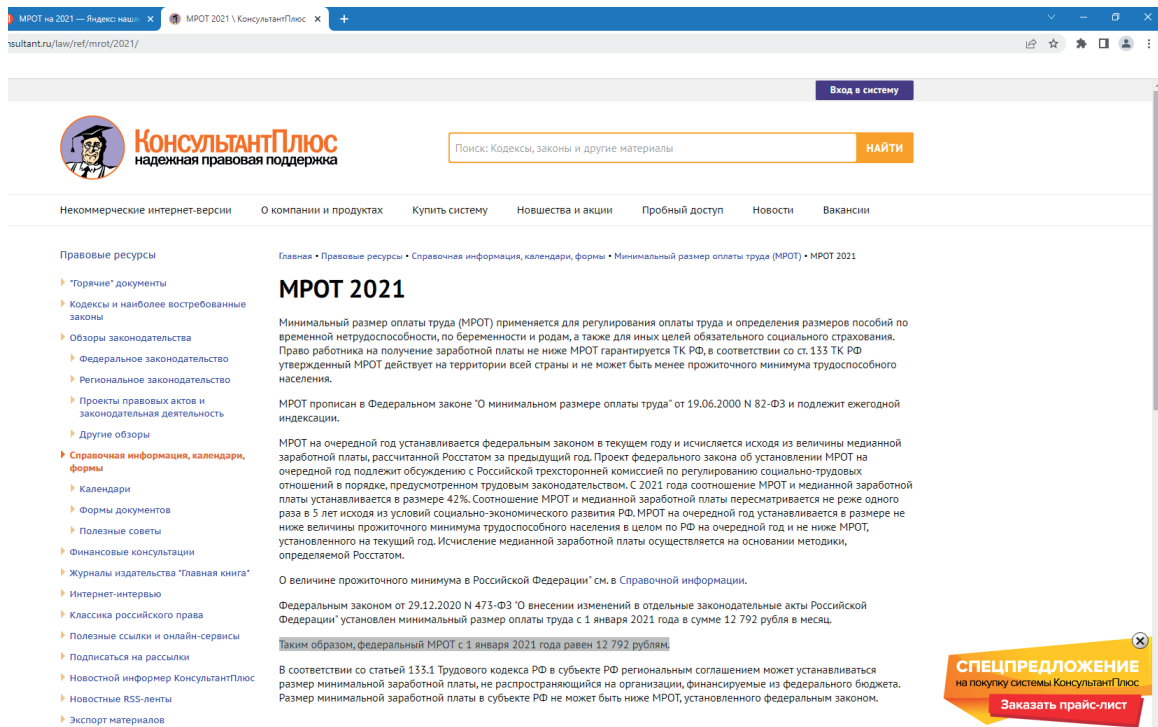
МРОТ на 2021 — Яндекс: нашл... ×
МРОТ 2021 \ КонсультантПлюс ×
+

nsultant.ru/law/ref/mrot/2021/

Вход в систему

КонсультантПлюс
надежная правовая поддержка

Поиск: Кодексы, законы и другие материалы
НАЙТИ

Некоммерческие интернет-версии
О компании и продуктах
Купить систему
Новшества и акции
Пробный доступ
Новости
Вакансии

Правовые ресурсы
"Горячие" документы
Кодексы и наиболее востребованные законы
Обзоры законодательства
Федеральное законодательство
Региональное законодательство
Проекты правовых актов и законодательная деятельность
Другие обзоры
Справочная информация, календари, формы
Календари
Формы документов
Полезные советы
Финансовые консультации
Журналы издательства "Главная книга"
Интернет-интервью
Классика российского права
Полезные ссылки и онлайн-сервисы
Подписаться на рассылки
Новостной информер КонсультантПлюс
Новостные RSS-ленты
Экспорт материалов

Главная • Правовые ресурсы • Справочная информация, календари, формы • Минимальный размер оплаты труда (МРОТ) • МРОТ 2021

МРОТ 2021

Минимальный размер оплаты труда (МРОТ) применяется для регулирования оплаты труда и определения размеров пособий по временной нетрудоспособности, по беременности и родам, а также для иных целей обязательного социального страхования. Право работника на получение заработной платы не ниже МРОТ гарантируется ТК РФ, в соответствии со ст. 133 ТК РФ утвержденный МРОТ действует на территории всей страны и не может быть менее прожиточного минимума трудоспособного населения.

МРОТ прописан в Федеральном законе "О минимальном размере оплаты труда" от 19.06.2000 N 82-ФЗ и подлежит ежегодной индексации.

МРОТ на очередной год устанавливается федеральным законом в текущем году и исчисляется исходя из величины медианной заработной платы, рассчитанной Росстатом за предыдущий год. Проект федерального закона об установлении МРОТ на очередной год подлежит обсуждению с Российской трехсторонней комиссией по регулированию социально-трудовых отношений в порядке, предусмотренном трудовым законодательством. С 2021 года соотношение МРОТ и медианной заработной платы устанавливается в размере 42%. Соотношение МРОТ и медианной заработной платы пересматривается не реже одного раза в 5 лет исходя из условий социально-экономического развития РФ. МРОТ на очередной год устанавливается в размере не ниже величины прожиточного минимума трудоспособного населения в целом по РФ на очередной год и не ниже МРОТ, установленного на текущий год. Исчисление медианной заработной платы осуществляется на основании методики, определяемой Росстатом.

О величине прожиточного минимума в Российской Федерации" см. в Справочной информации.

Федеральным законом от 29.12.2020 N 473-ФЗ "О внесении изменений в отдельные законодательные акты Российской Федерации" установлен минимальный размер оплаты труда с 1 января 2021 года в сумме 12 792 рубля в месяц.

Таким образом, федеральный МРОТ с 1 января 2021 года равен 12 792 рублям.

В соответствии со статьей 133.1 Трудового кодекса РФ в субъекте РФ региональным соглашением может устанавливаться размер минимальной заработной платы, не распространяющийся на организации, финансируемые из федерального бюджета. Размер минимальной заработной платы в субъекте РФ не может быть ниже МРОТ, установленного федеральным законом.

СПЕЦПРЕДЛОЖЕНИЕ
на покупку системы КонсультантПлюс
Заказать прайс-лист